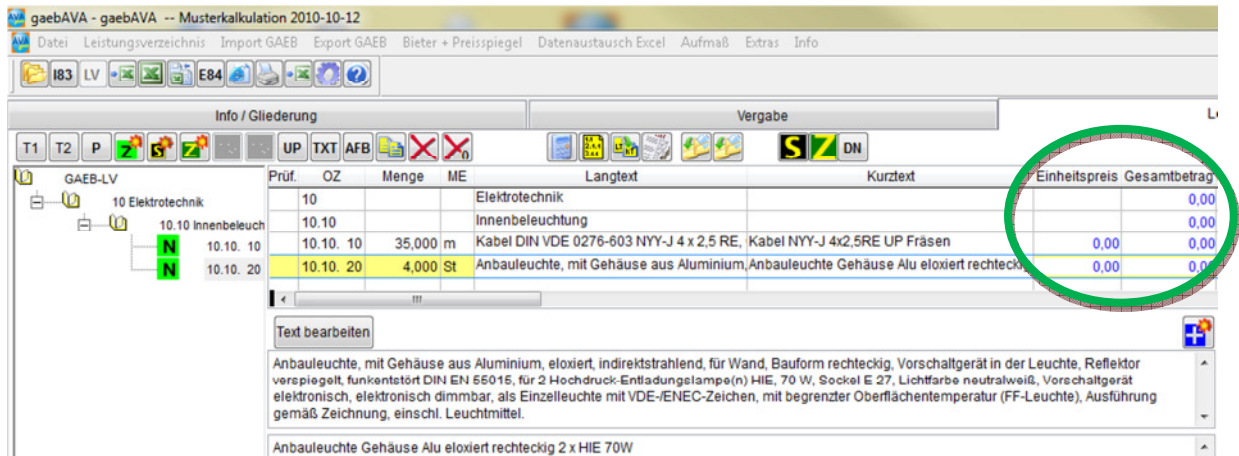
gaebAVA - gaebAVA -- Musterkalkulation 2010-10-12

Datei Leistungsverzeichnis Import GAEB Export GAEB Bieter + Preisspiegel Datenaustausch Excel Aufmaß Extras Info

I83 LV E84

Info / Gliederung | Vergabe | L

T1 T2 P Z S Z UP TXT AFB S Z DN

GAEB-LV
10 Elektrotechnik
10.10 Innenbeleuch
N 10.10. 10
N 10.10. 20

| Prüf. | OZ | Menge | ME | Langtext | Kurztext | Einheitspreis | Gesamtbetrag |
|---|---|---|---|---|---|---|---|
| | 10 | | | Elektrotechnik | | | 0,00 |
| | 10.10 | | | Innenbeleuchtung | | | 0,00 |
| | 10.10. 10 | 35,000 | m | Kabel DIN VDE 0276-603 NYY-J 4 x 2,5 RE, | Kabel NYY-J 4x2,5RE UP Fräsen | 0,00 | 0,00 |
| | 10.10. 20 | 4,000 | St | Anbauleuchte, mit Gehäuse aus Aluminium, | Anbauleuchte Gehäuse Alu eloxiert rechteckig | 0,00 | 0,00 |

Text bearbeiten

Anbauleuchte, mit Gehäuse aus Aluminium, eloxiert, indirektstrahlend, für Wand, Bauform rechteckig, Vorschaltgerät in der Leuchte, Reflektor verspiegelt, funkentstört DIN EN 55015, für 2 Hochdruck-Entladungslampe(n) HIE, 70 W, Sockel E 27, Lichtfarbe neutralweiß, Vorschaltgerät elektronisch, elektronisch dimmbar, als Einzelleuchte mit VDE-/ENEC-Zeichen, mit begrenzter Oberflächentemperatur (FF-Leuchte), Ausführung gemäß Zeichnung, einschl. Leuchtmittel.

Anbauleuchte Gehäuse Alu eloxiert rechteckig 2 x HIE 70W